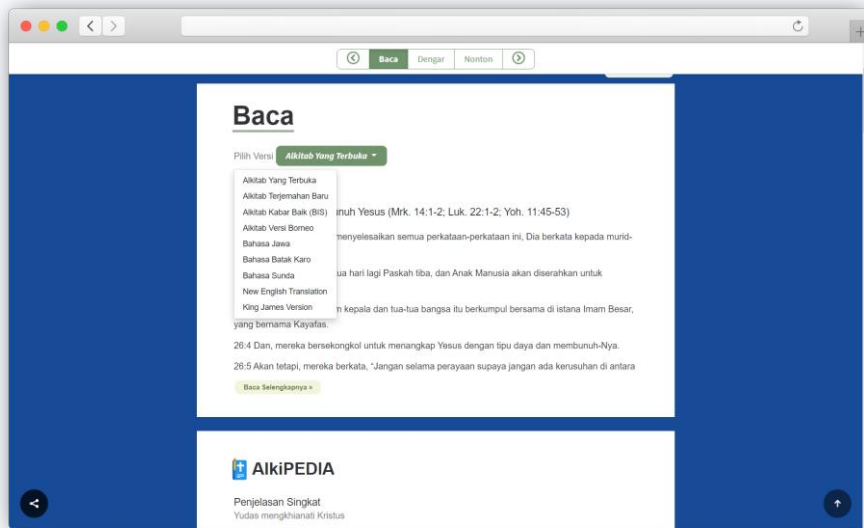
Baca Dengar Nonton

Baca

Pilih Versi Alkitab Yang Terbuka

Alkitab Yang Terbuka
Alkitab Terjemahan Baru
Alkitab Kabar Baik (BIS)
Alkitab Versi Borneo
Bahasa Jawa
Bahasa Batak Karo
Bahasa Sunda
New English Translation
King James Version

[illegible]nuh Yesus (Mrk. 14:1-2; Luk. 22:1-2; Yoh. 11:45-53)

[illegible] menyelesaikan semua perkataan-perkataan ini, Dia berkata kepada murid-

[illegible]ua hari lagi Paskah tiba, dan Anak Manusia akan diserahkan untuk

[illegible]m kepala dan tua-tua bangsa itu berkumpul bersama di istana Imam Besar, yang bernama Kayafas.

26:4 Dan, mereka bersekongkol untuk menangkap Yesus dengan tipu daya dan membunuh-Nya.

26:5 Akan tetapi, mereka berkata, "Jangan selama perayaan supaya jangan ada kerusuhan di antara

Baca Selengkapnya »

AlkiPEDIA

Penjelasan Singkat
Yudas mengkhianati Kristus